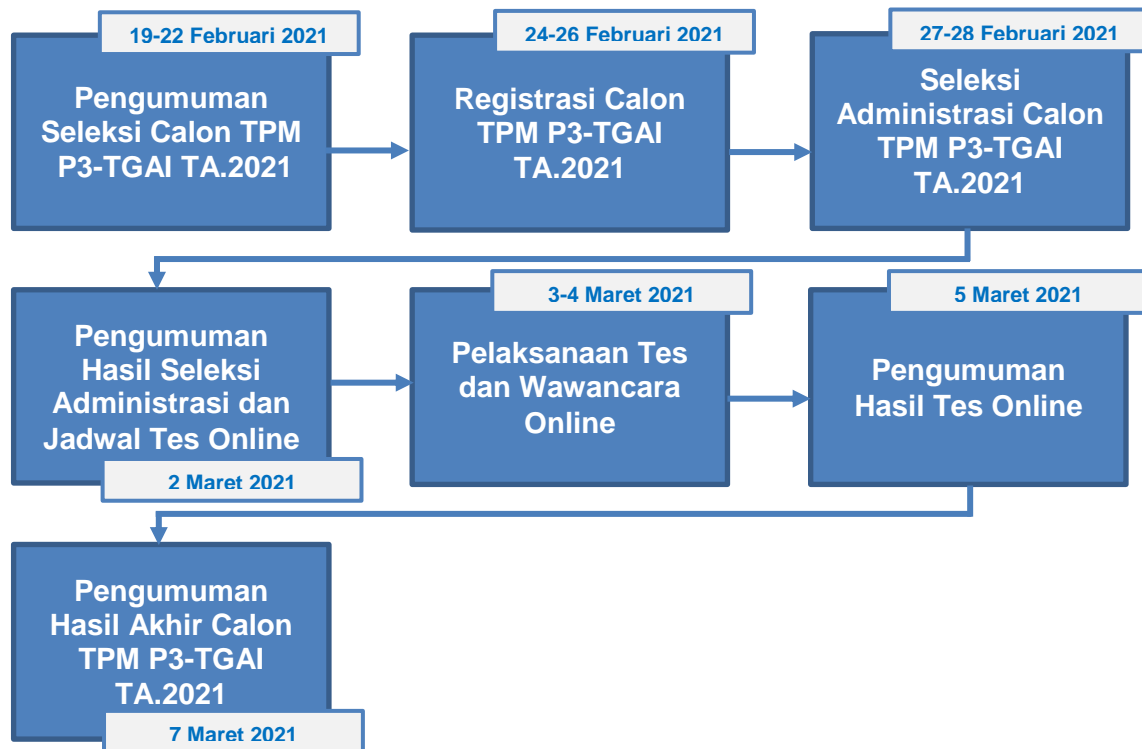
19-22 Februari 2021

Pengumuman Seleksi Calon TPM P3-TGAI TA.2021

24-26 Februari 2021

Registrasi Calon TPM P3-TGAI TA.2021

27-28 Februari 2021

Seleksi Administrasi Calon TPM P3-TGAI TA.2021

Pengumuman Hasil Seleksi Administrasi dan Jadwal Tes Online

2 Maret 2021

3-4 Maret 2021

Pelaksanaan Tes dan Wawancara Online

5 Maret 2021

Pengumuman Hasil Tes Online

Pengumuman Hasil Akhir Calon TPM P3-TGAI TA.2021

7 Maret 2021